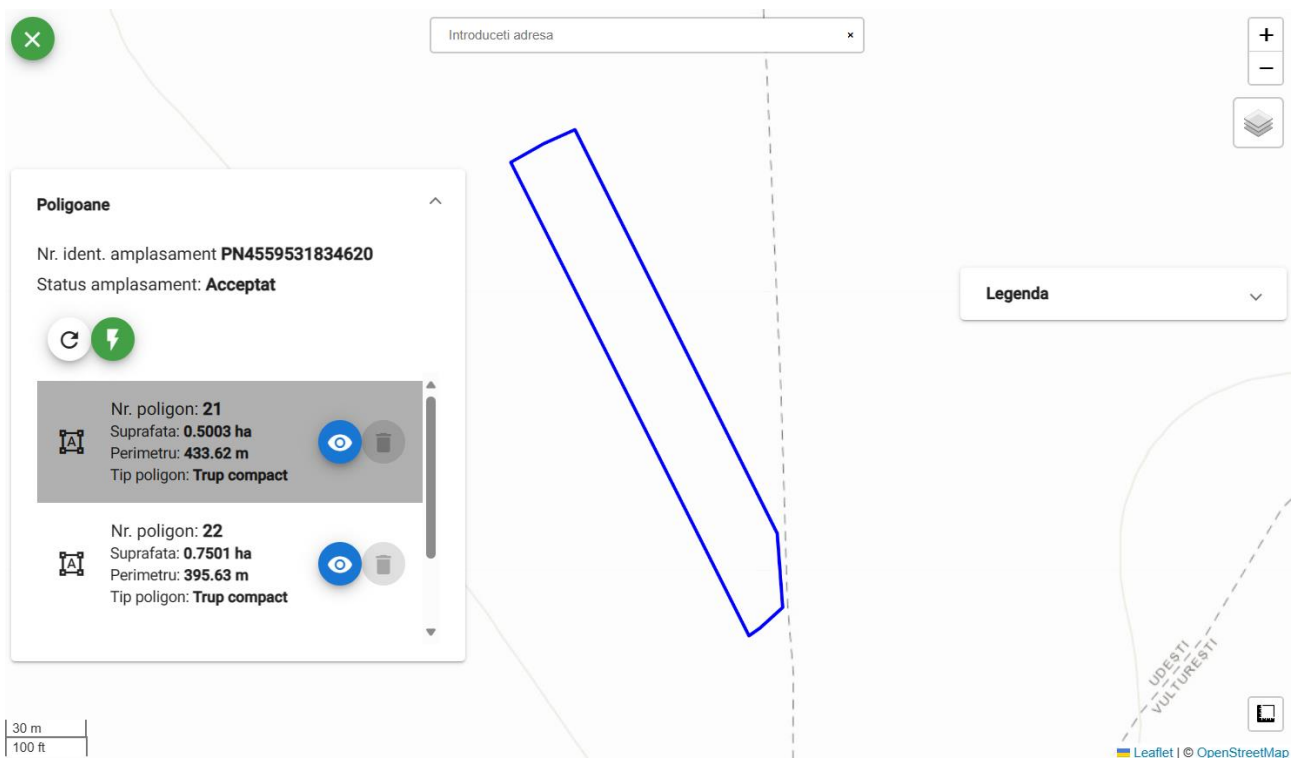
Introduceti adresa ×

+
−

Poligoane

Nr. ident. amplasament **PN4559531834620**
Status amplasament: **Acceptat**

Nr. poligon: **21**
Suprafata: **0.5003 ha**
Perimetru: **433.62 m**
Tip poligon: **Trup compact**

Nr. poligon: **22**
Suprafata: **0.7501 ha**
Perimetru: **395.63 m**
Tip poligon: **Trup compact**

Legenda

UDESTI
VULTURESTI

30 m
100 ft

Leaflet | © OpenStreetMap